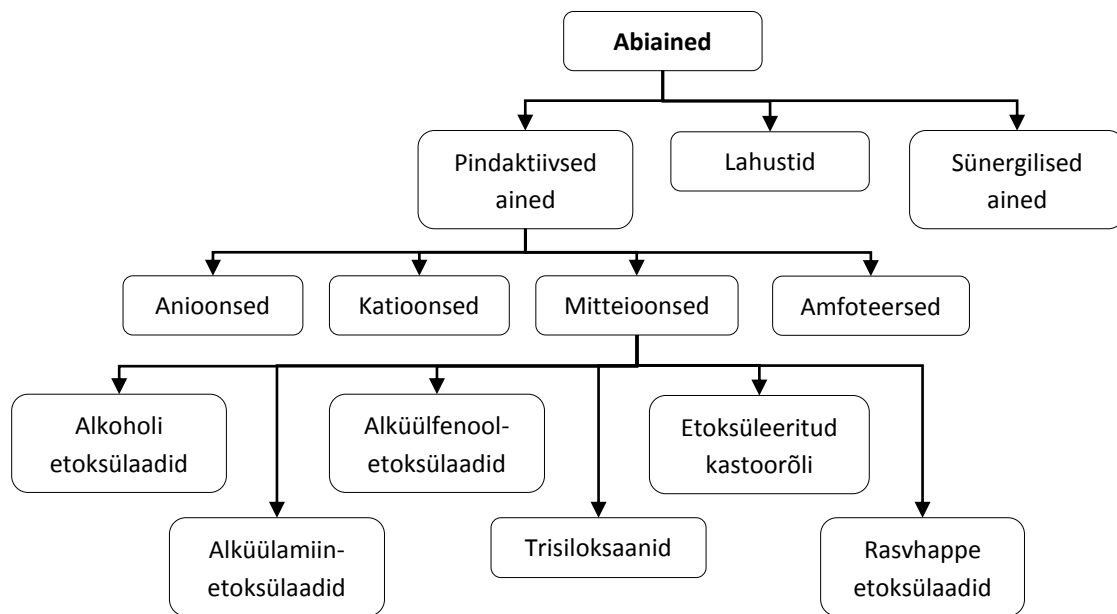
Abiained

Pindaktiivsed ained

Lahustid

Sünergilised ained

Anioonsed

Katioonsed

Mitteioonsed

Amfoteersed

Alkoholi etoksülaadid

Alküülfenool-etoksülaadid

Etoksüleeritud kastoorõli

Alküülamiin-etoksülaadid

Trisiloksaanid

Rasvhappe etoksülaadid